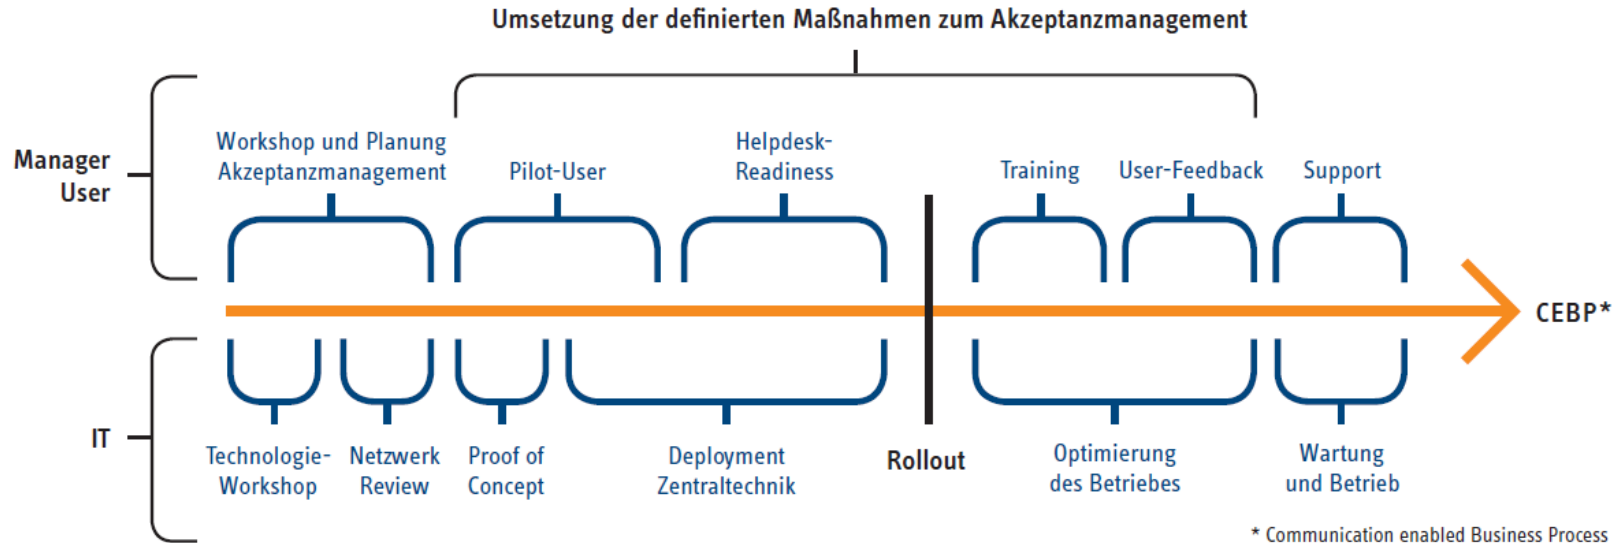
Umsetzung der definierten Maßnahmen zum Akzeptanzmanagement

Manager User

Workshop und Planung Akzeptanzmanagement

Pilot-User

Helpdesk-Readiness

Training

User-Feedback

Support

CEBP*

IT

Technologie-Workshop

Netzwerk Review

Proof of Concept

Deployment Zentraltechnik

Rollout

Optimierung des Betriebes

Wartung und Betrieb

* Communication enabled Business Process